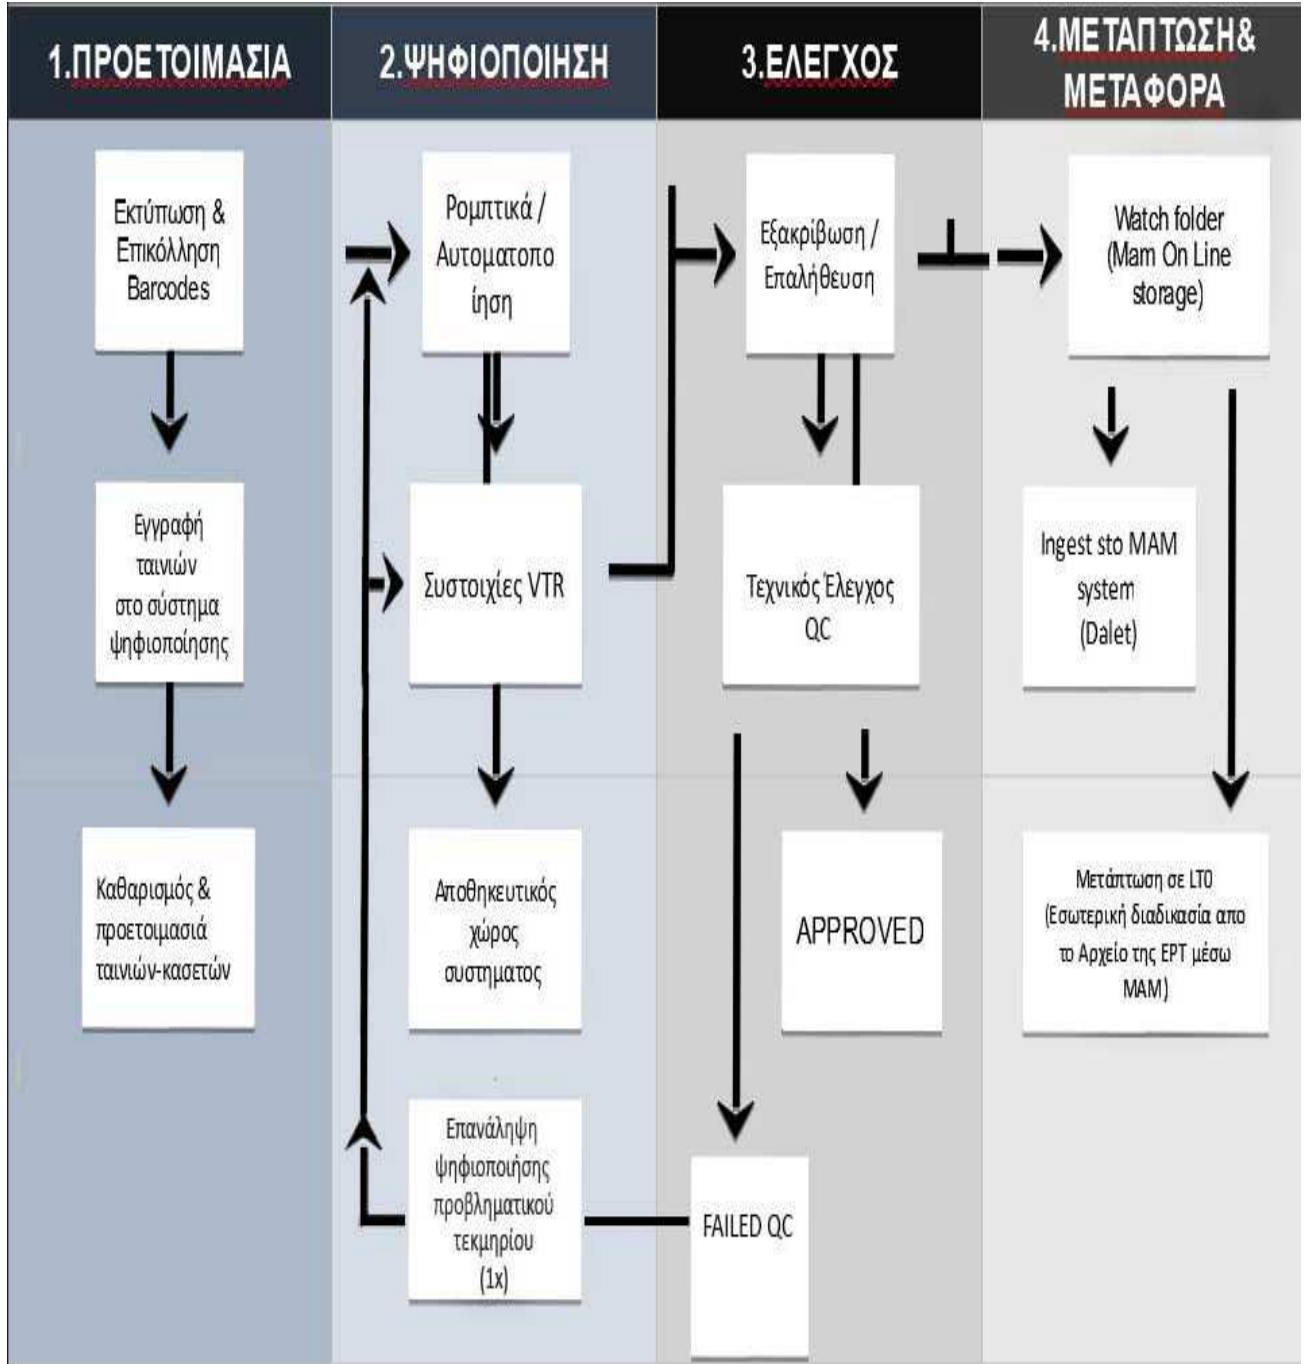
1.ΠΡΟΕΤΟΙΜΑΣΙΑ

2.ΨΗΦΙΟΠΟΙΗΣΗ

3.ΕΛΕΓΧΟΣ

4.ΜΕΤΑΠΤΩΣΗ& ΜΕΤΑΦΟΡΑ

Εκτύπωση & Επικόλληση Barcodes

Εγγραφή ταινιών στο σύστημα ψηφιοποίησης

Καθαρισμός & προετοιμασιά ταινιών-κασετών

Ρομπτικά / Αυτοματοποίηση

Συστοιχίες VTR

Αποθηκευτικός χώρος συστηματος

Επανάληψη ψηφιοποιήσης προβληματικού τεκμηρίου (1x)

Εξακρίβωση / Επαλήθευση

Τεχνικός Έλεγχος QC

APPROVED

FAILED QC

Watch folder (Mam On Line storage)

Ingest sto MAM system (Dalet)

Μετάπτωση σε LTO (Εσωτερική διαδικασία απο το Αρχείο της ΕΡΤ μέσω MAM)